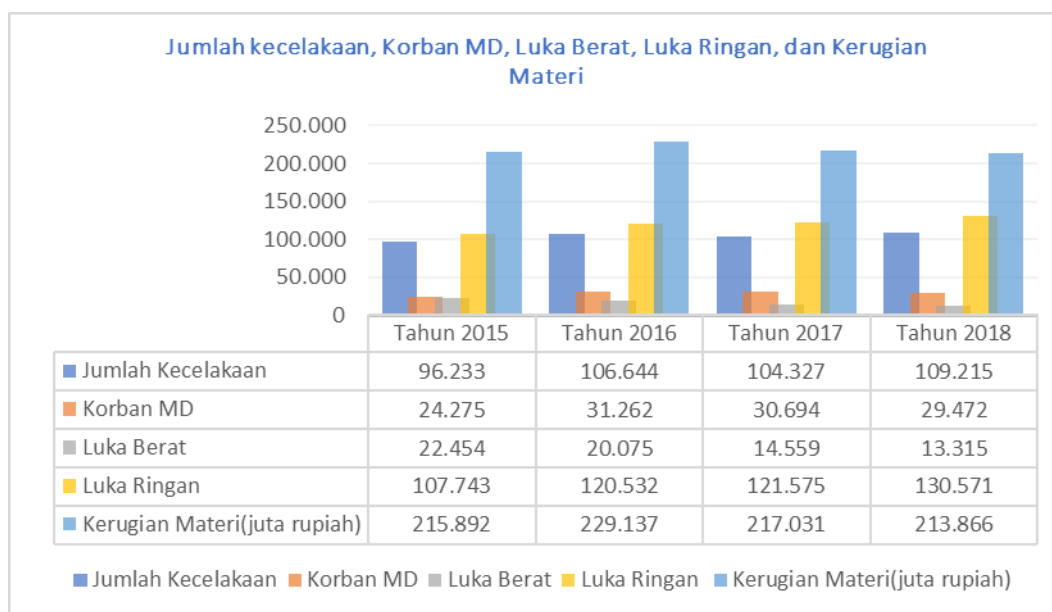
Jumlah kecelakaan, Korban MD, Luka Berat, Luka Ringan, dan Kerugian Materi

250.000
200.000
150.000
100.000
50.000
0

| | Tahun 2015 | Tahun 2016 | Tahun 2017 | Tahun 2018 |
|---|---|---|---|---|
| Jumlah Kecelakaan | 96.233 | 106.644 | 104.327 | 109.215 |
| Korban MD | 24.275 | 31.262 | 30.694 | 29.472 |
| Luka Berat | 22.454 | 20.075 | 14.559 | 13.315 |
| Luka Ringan | 107.743 | 120.532 | 121.575 | 130.571 |
| Kerugian Materi(juta rupiah) | 215.892 | 229.137 | 217.031 | 213.866 |

Jumlah Kecelakaan Korban MD Luka Berat Luka Ringan Kerugian Materi(juta rupiah)